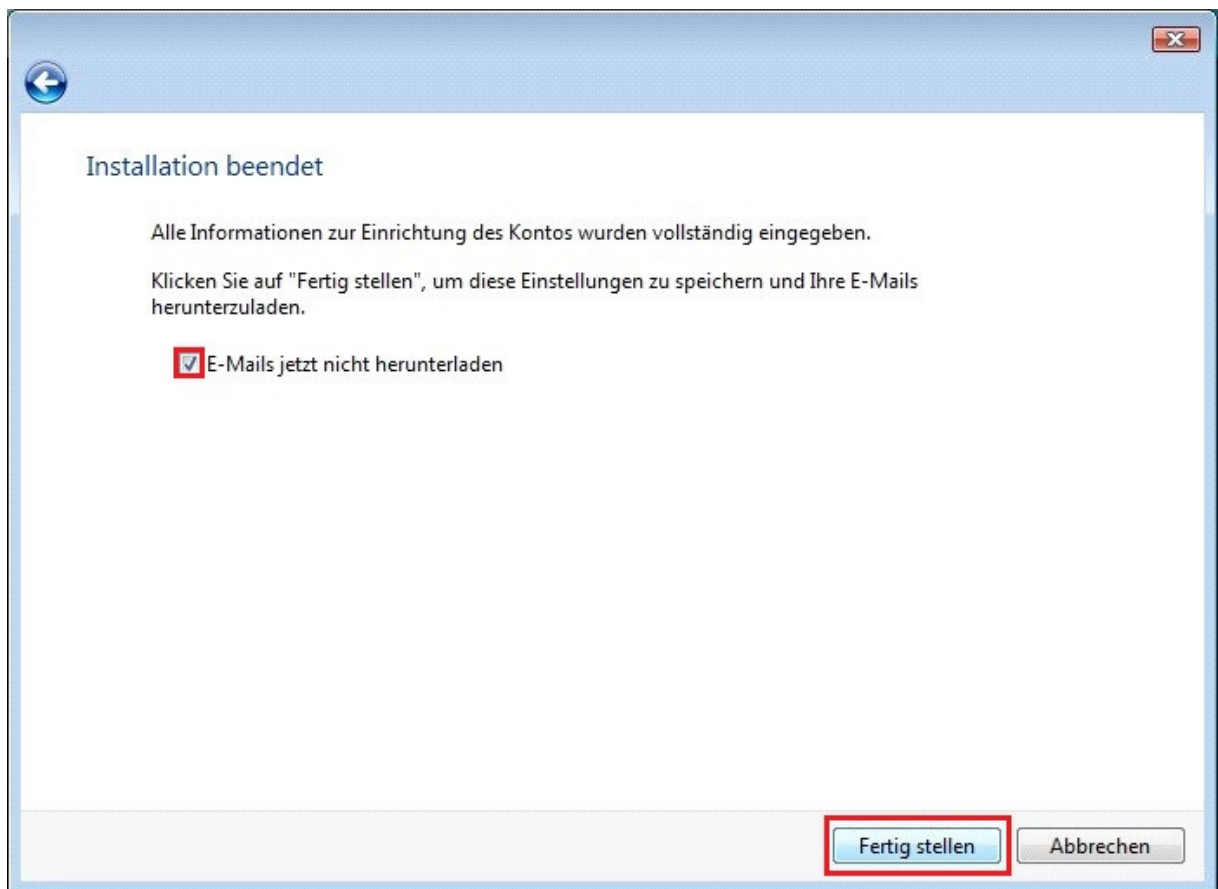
Installation beendet

Alle Informationen zur Einrichtung des Kontos wurden vollständig eingegeben.

Klicken Sie auf "Fertig stellen", um diese Einstellungen zu speichern und Ihre E-Mails herunterzuladen.

E-Mails jetzt nicht herunterladen

Fertig stellen
Abbrechen